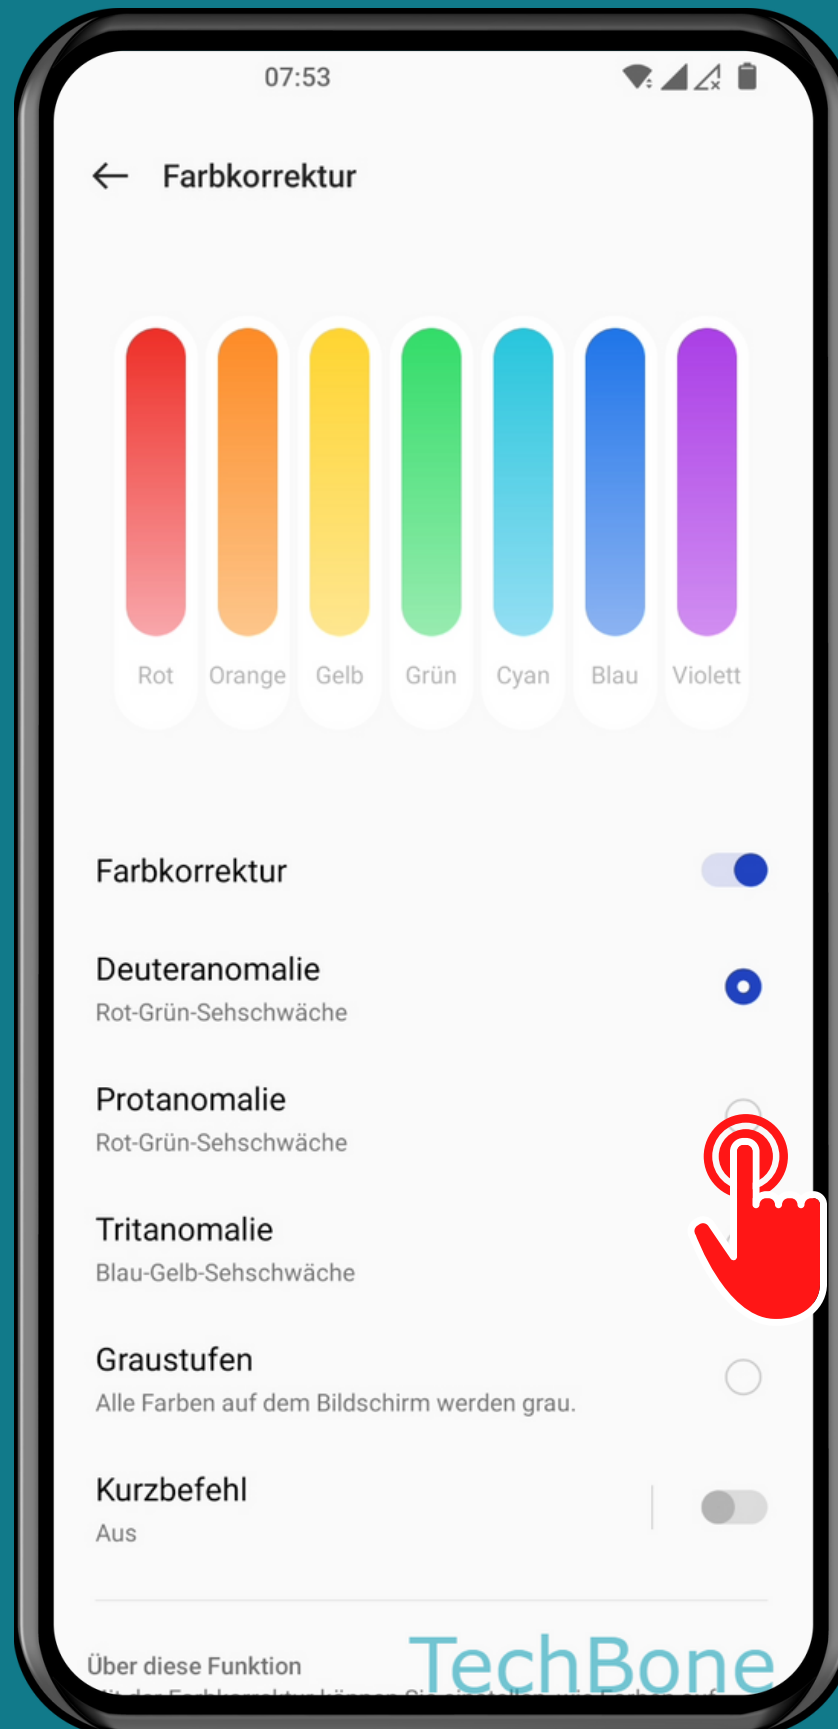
07:53

Farbkorrektur

Rot Orange Gelb Grün Cyan Blau Violett

Farbkorrektur

Deuteranomalie
Rot-Grün-Sehschwäche

Protanomalie
Rot-Grün-Sehschwäche

Tritanomalie
Blau-Gelb-Sehschwäche

Graustufen
Alle Farben auf dem Bildschirm werden grau.

Kurzbefehl
Aus

Über diese Funktion
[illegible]

TechBone